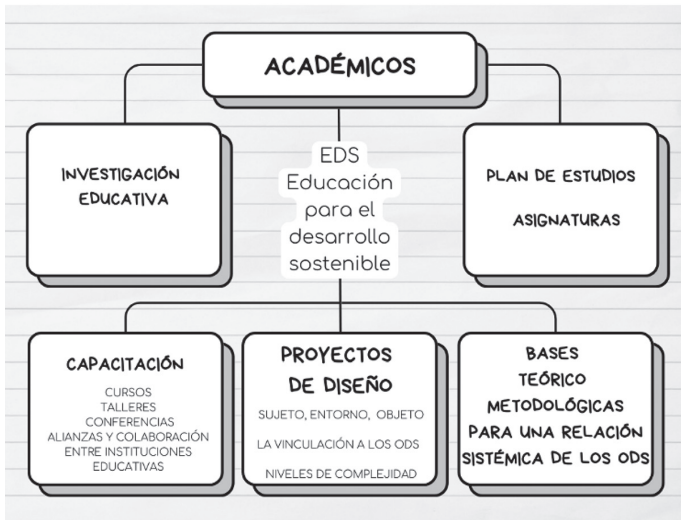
ACADÉMICOS

INVESTIGACIÓN EDUCATIVA

EDS
Educación para el desarrollo sostenible

PLAN DE ESTUDIOS

ASIGNATURAS

CAPACITACIÓN

CURSOS
TALLERES
CONFERENCIAS
ALIANZAS Y COLABORACIÓN ENTRE INSTITUCIONES EDUCATIVAS

PROYECTOS DE DISEÑO

SUJETO, ENTORNO, OBJETO

LA VINCULACIÓN A LOS ODS

NIVELES DE COMPLEJIDAD

BASES TEÓRICO METODOLÓGICAS PARA UNA RELACIÓN SISTÉMICA DE LOS ODS